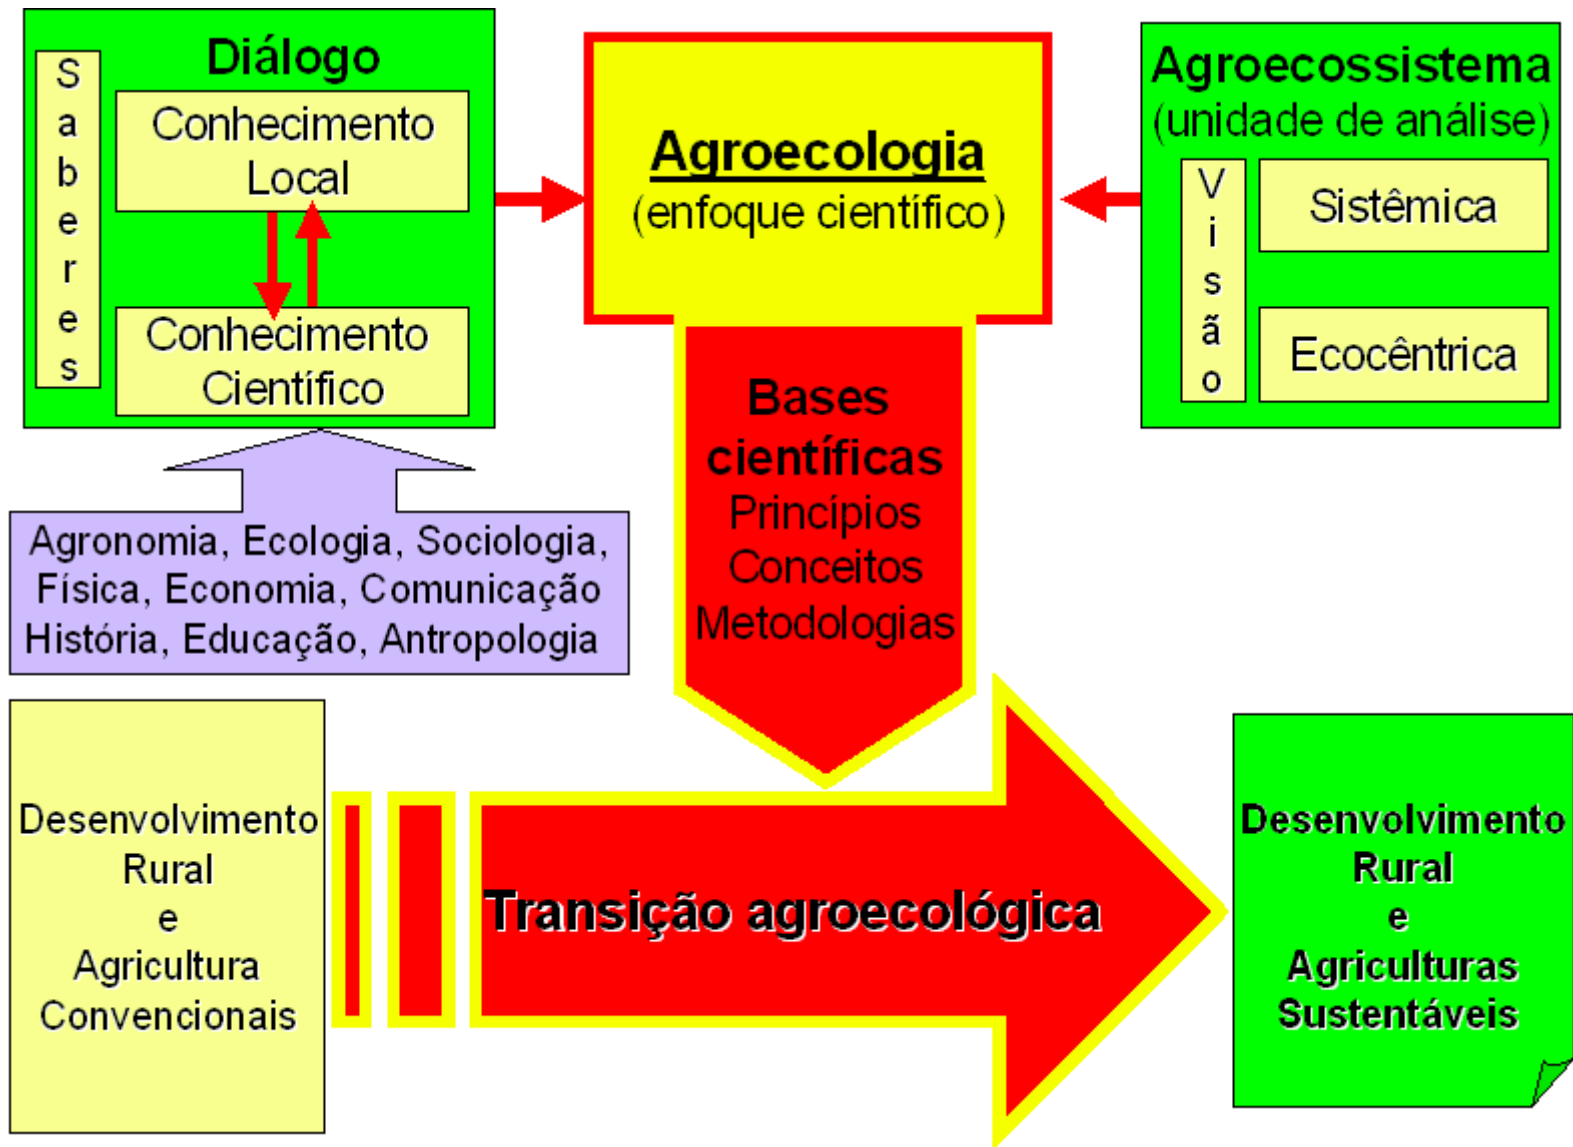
Saberes

Diálogo

Conhecimento Local

Conhecimento Científico

Agroecologia
(enfoque científico)

Agroecossistema
(unidade de análise)

Visão

Sistêmica

Ecocêntrica

Agronomia, Ecologia, Sociologia, Física, Economia, Comunicação História, Educação, Antropologia

Bases científicas
Princípios
Conceitos
Metodologias

Desenvolvimento Rural e Agricultura Convencionais

Transição agroecológica

Desenvolvimento Rural e Agriculturas Sustentáveis